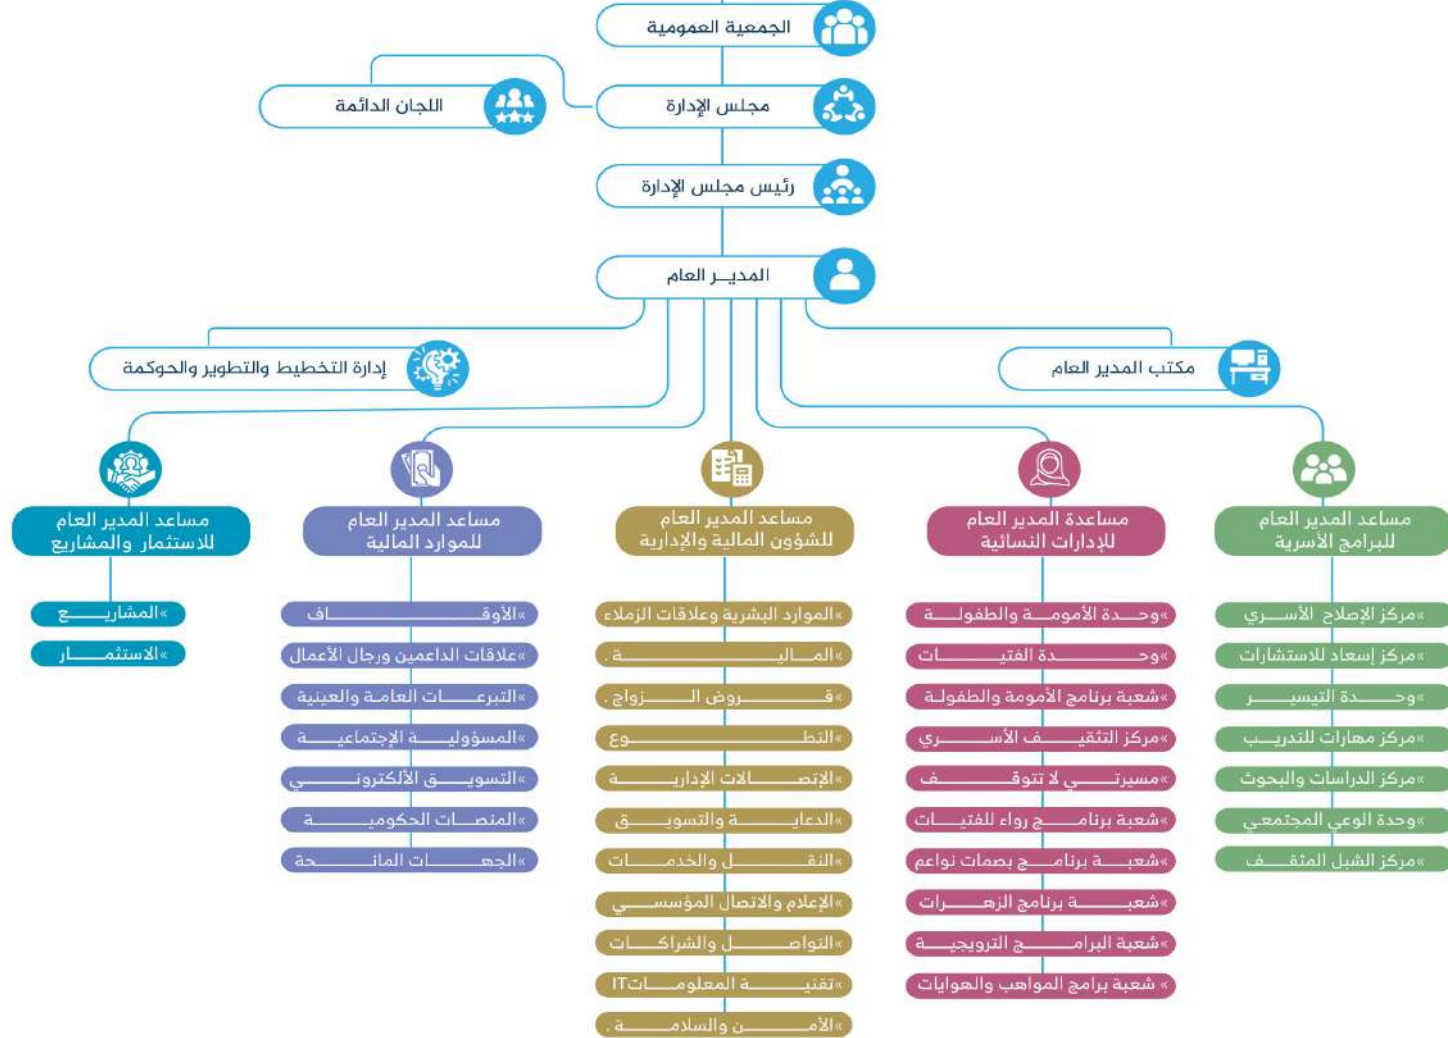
الجمعية العمومية

مجلس الإدارة

اللجان الدائمة

رئيس مجلس الإدارة

المديـر العام

مكتب المدير العام

إدارة التخطيط والتطوير والحوكمة

مساعد المدير العام للبرامج الأسرية

»مركز الإصلاح الأسري
»مركز إسعاد للاستشارات
»وحدة التيسير
»مركز مهارات للتدريب
»مركز الدراسات والبحوث
»وحدة الوعي المجتمعي
»مركز الشبل المثقف

مساعدة المدير العام للإدارات النسائية

»وحدة الأمومة والطفولة
»وحدة الفتيات
»شعبة برنامج الأمومة والطفولة
»مركز التثقيف الأسري
»مسيرتي لا تتوقف
»شعبة برنامج رواء للفتيات
»شعبة برنامج بصمات نواعم
»شعبة برنامج الزهرات
»شعبة البرامج الترويجية
» شعبة برامج المواهب والهوايات

مساعد المدير العام للشؤون المالية والإدارية

»الموارد البشرية وعلاقات الزملاء
»المالية .
»قروض الزواج .
»النطوع
»الإتصالات الإدارية
»الدعاية والتسويق
»النقل والخدمات
»الإعلام والاتصال المؤسسي
»التواصل والشراكات
»تقنية المعلوماتIT
»الأمن والسلامة .

مساعد المدير العام للموارد المالية

»الأوقاف
»علاقات الداعمين ورجال الأعمال
»التبرعات العامة والعينية
»المسؤولية الإجتماعية
»التسويق الألكتروني
»المنصات الحكومية
»الجهات المانحة

مساعد المدير العام للاستثمار والمشاريع

»المشاريع
»الاستثمار